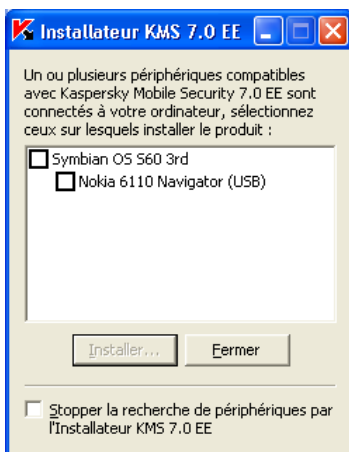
Installateur KMS 7.0 EE

Un ou plusieurs périphériques compatibles avec Kaspersky Mobile Security 7.0 EE sont connectés à votre ordinateur, sélectionnez ceux sur lesquels installer le produit :

Symbian OS S60 3rd
Nokia 6110 Navigator (USB)

Installer...
Fermer

Stopper la recherche de périphériques par l'Installateur KMS 7.0 EE